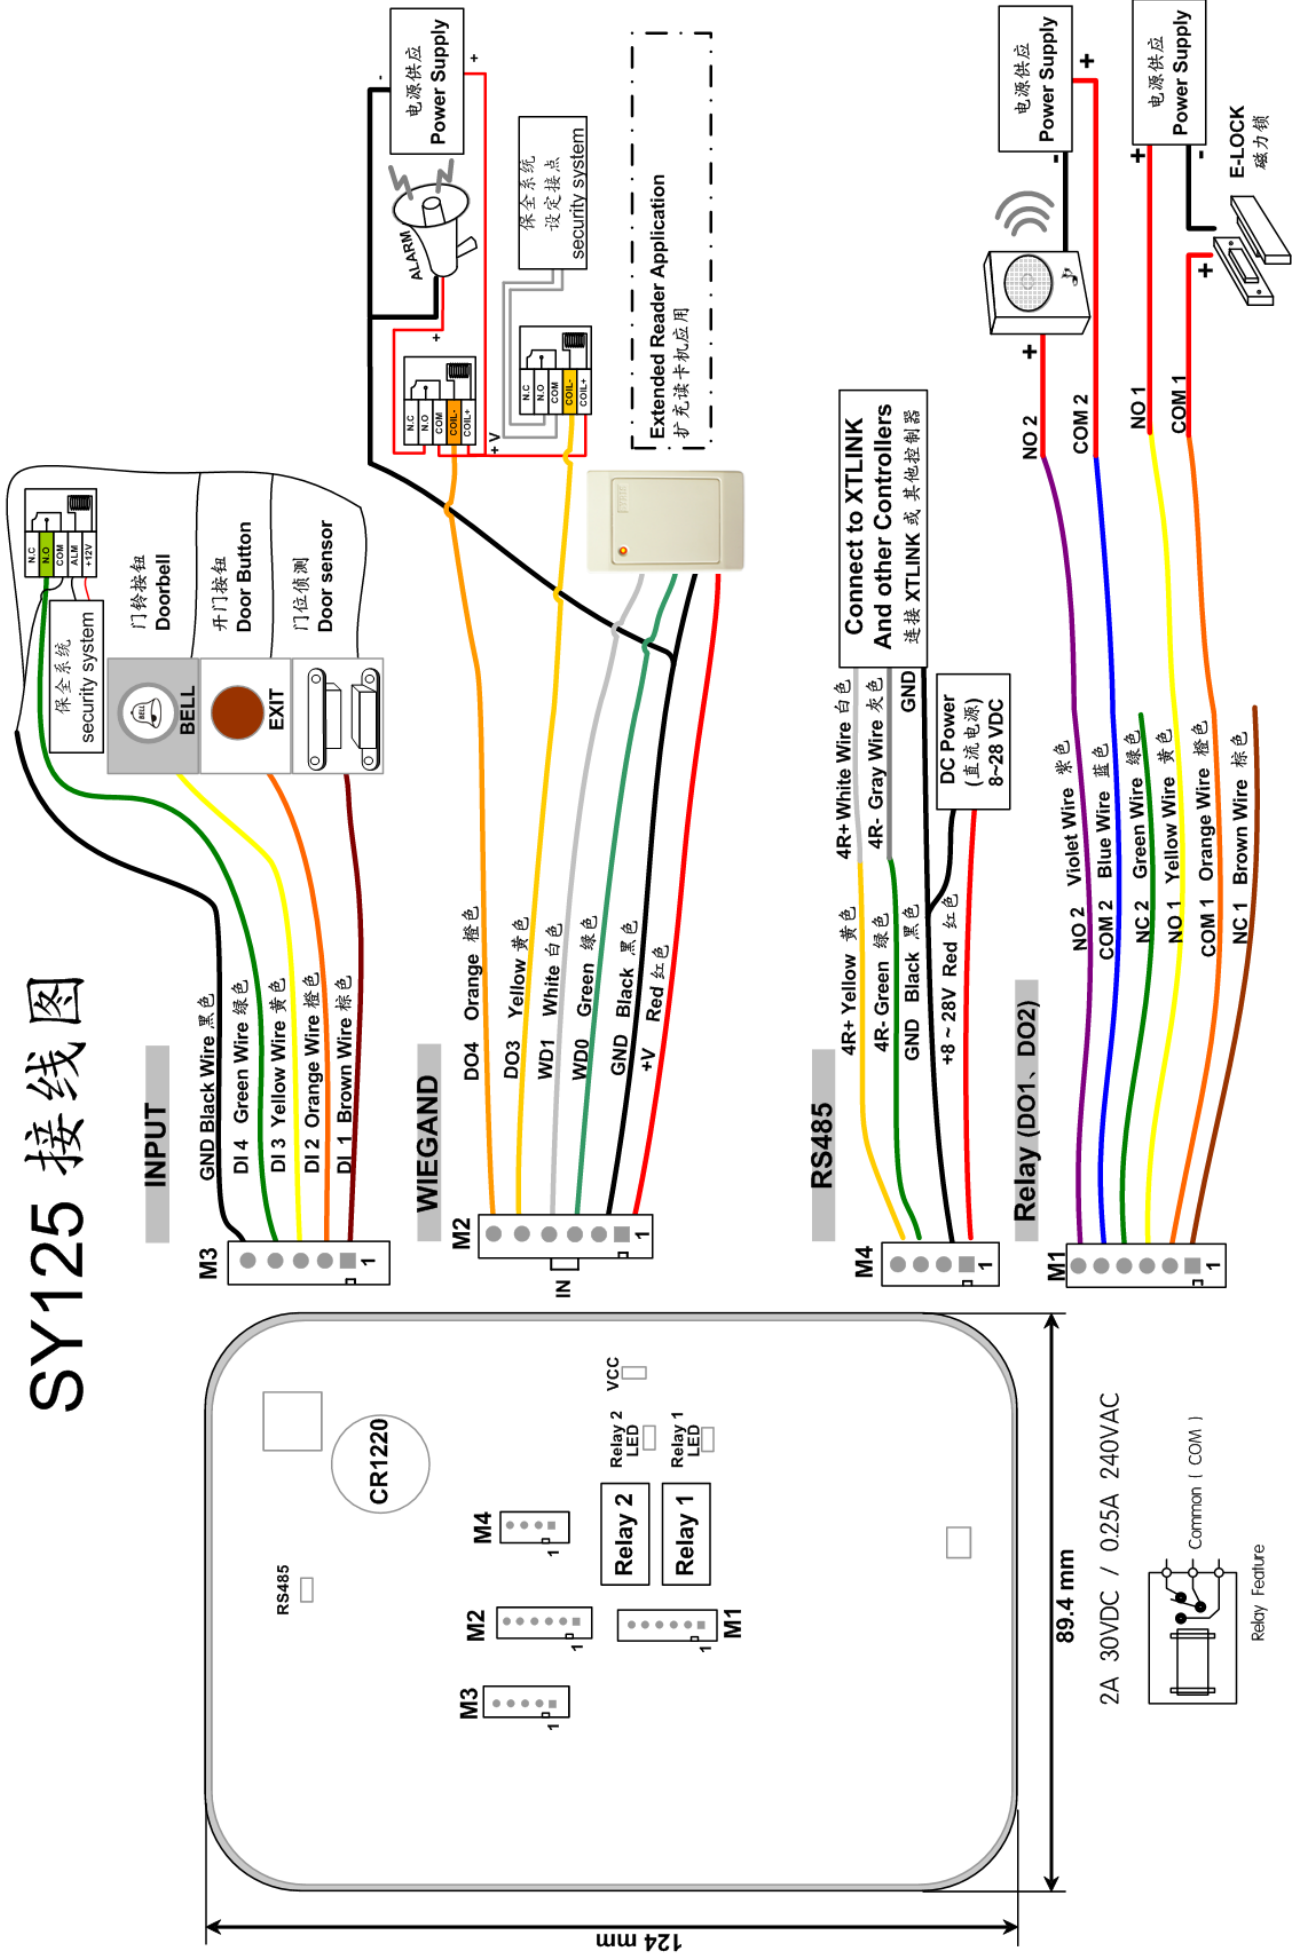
SY125 接线图

INPUT
GND Black Wire 黑色
DI 4 Green Wire 绿色
DI 3 Yellow Wire 黄色
DI 2 Orange Wire 橙色
DI 1 Brown Wire 棕色
M3
1

保全系统
security system
N.C
N.O
COM
ALM
+12V

门铃按钮
Doorbell
BELL
开门按钮
Door Button
EXIT
门位侦测
Door sensor

WIEGAND
DO4 Orange 橙色
DO3 Yellow 黄色
WD1 White 白色
WD0 Green 绿色
GND Black 黑色
+V Red 红色
M2
1
IN

电源供应
Power Supply
-
+
ALARM
保全系统
设定接点
security system
N.C
N.O
COM
COIL-
COIL+
+V
Extended Reader Application
扩充读卡机应用

RS485
4R+ Yellow 黄色
4R- Green 绿色
GND Black 黑色
+8 ~ 28V Red 红色
4R+ White Wire 白色
4R- Gray Wire 灰色
GND
M4
1
Connect to XTLINK
And other Controllers
连接 XTLINK 或 其他控制器
DC Power
(直流电源)
8~28 VDC

Relay (DO1、DO2)
NO 2 Violet Wire 紫色
COM 2 Blue Wire 蓝色
NC 2 Green Wire 绿色
NO 1 Yellow Wire 黄色
COM 1 Orange Wire 橙色
NC 1 Brown Wire 棕色
M1
1

电源供应
Power Supply
-
+
NO 2
COM 2
电源供应
Power Supply
+
-
E-LOCK
磁力锁
NO 1
COM 1

CR1220
VCC
Relay 2 LED
Relay 1 LED
Relay 2
Relay 1
M4
M2
M1
M3
RS485
1
89.4 mm
124 mm
2A 30VDC / 0.25A 240VAC
Common ( COM )
Relay Feature